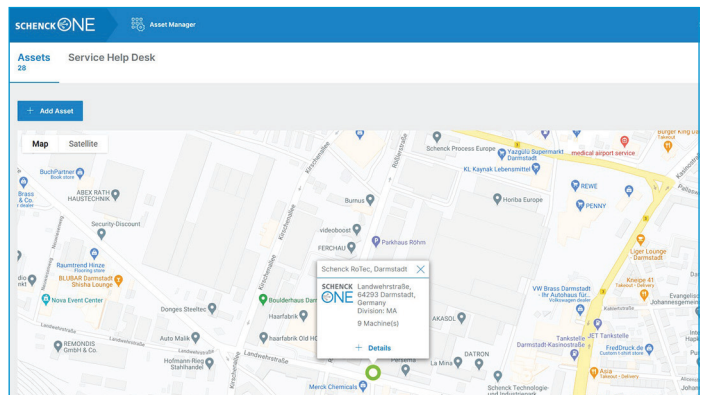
SCHENCK ONE
Asset Manager

Assets
28
Service Help Desk

+ Add Asset

Map Satellite

Schenck RoTec, Darmstadt

SCHENCK ONE
Landwehrstraße, 64293 Darmstadt, Germany
Division: MA
9 Machine(s)

+ Details

BuchPartner Book store
ABEX RATH HAUSTECHNIK
Security-Discount
Raumtrend Hinze Flooring store
BLUBAR Darmstadt Shisha Lounge
Nova Event Center
Donges Steeltec
Boulderhaus Darmstadt
Haarfabrik
haarfabrik Old HQ
Auto Malik
REMONDIS GmbH & Co.
Hofmann Ring Stahlhandel
Merck Chemicals
Bumus
videoboost
FERCHAU
Parkhaus Röhm
Schenck Process Europe
Yazgulu Supermarkt Darmstadt
medical airport service
KL Kaynak Lebensmittel
Honba Europe
REWE
PENNY
Liger Lounge Darmstadt
Kneipe 41 Takeout • Delivery
VW Brass Darmstadt - Ihr Autohaus für... Volkswagen dealer
AKASOL
Tankstelle Darmstadt-Kasinostraße
JET Tankstelle
FredDruck.de Custom t-shirt store
DATRON
La Mina
Schenck Technologie- und Industriepark
Asia Takeout • Delivery
Burger King
Kirschenallee
Landwehrstraße
Rößlerstraße
Kasinostraße
Pallaswiesenstraße
Evangelische Johannesgemeinde